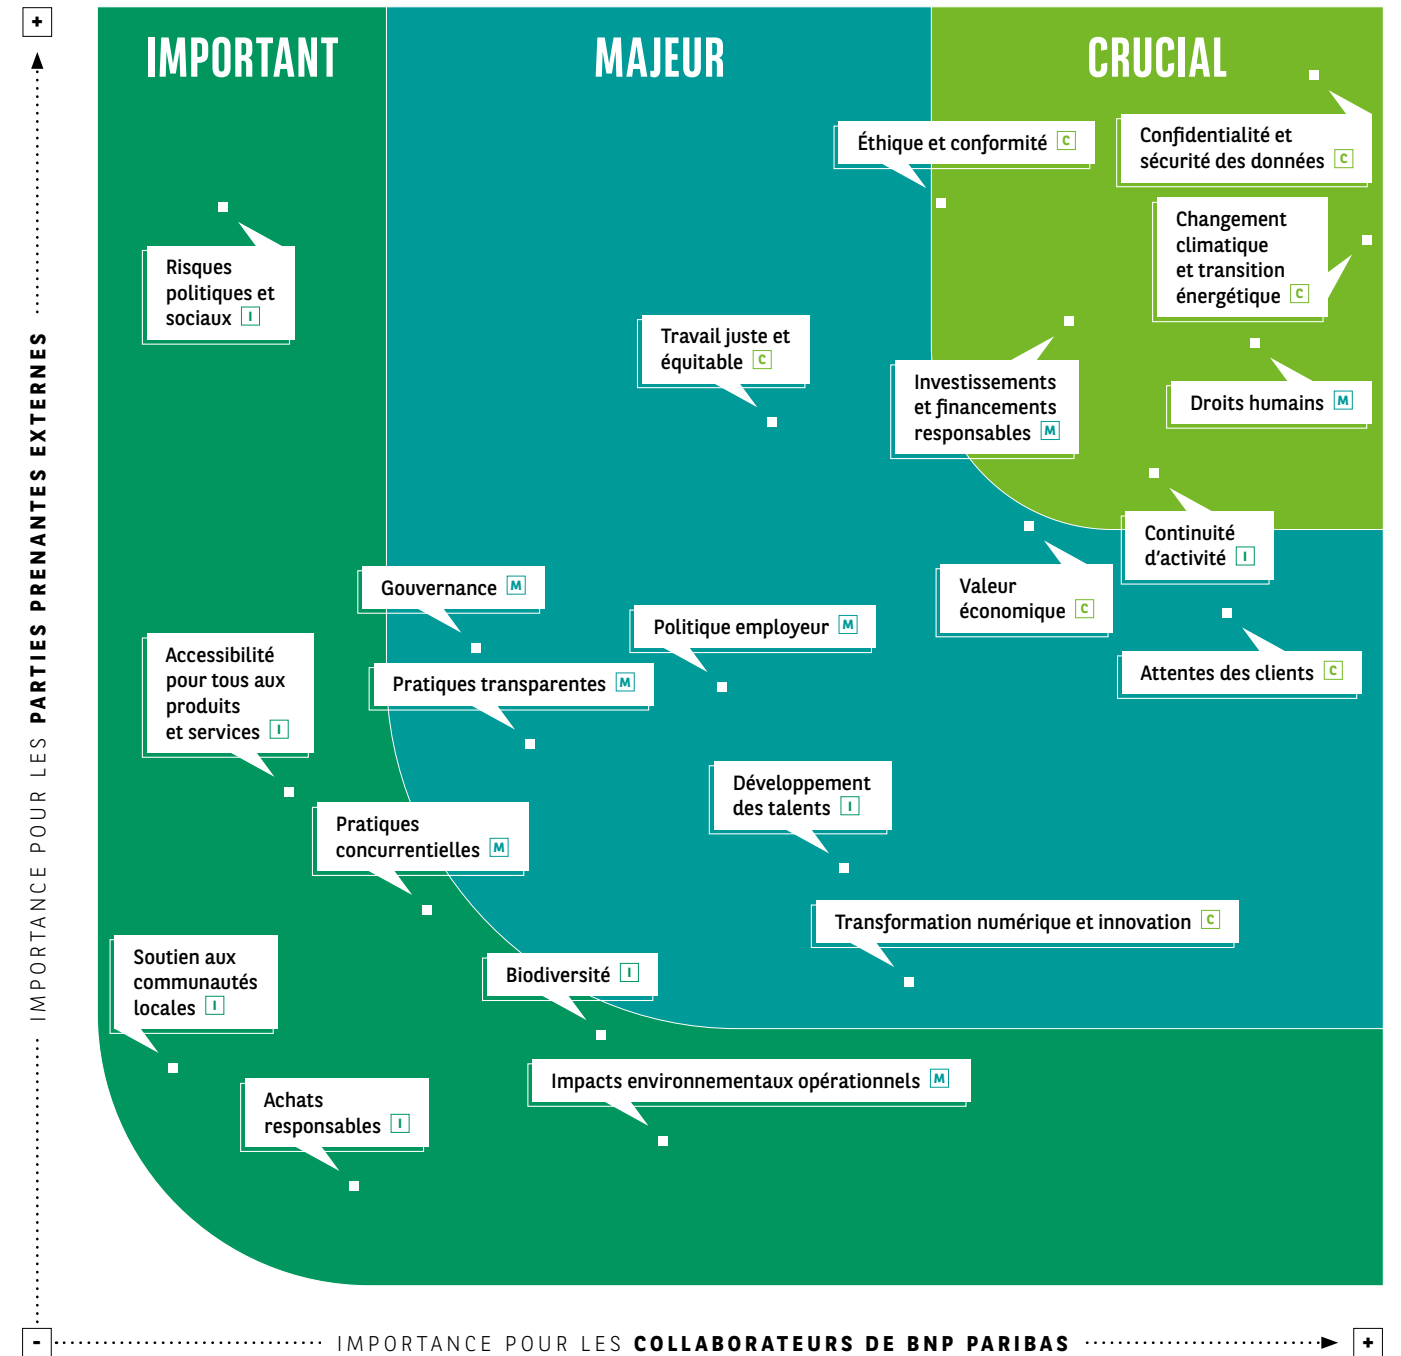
IMPORTANT

MAJEUR

CRUCIAL

Éthique et conformité C

Confidentialité et sécurité des données C

Changement climatique et transition énergétique C

Risques politiques et sociaux I

Travail juste et équitable C

Investissements et financements responsables M

Droits humains M

Continuité d'activité I

Valeur économique C

Gouvernance M

Politique employeur M

Attentes des clients C

Accessibilité pour tous aux produits et services I

Pratiques transparentes M

Développement des talents I

Pratiques concurrentielles M

Transformation numérique et innovation C

Soutien aux communautés locales I

Biodiversité I

Impacts environnementaux opérationnels M

Achats responsables I

+

IMPORTANCE POUR LES PARTIES PRENANTES EXTERNES

-

IMPORTANCE POUR LES COLLABORATEURS DE BNP PARIBAS

+